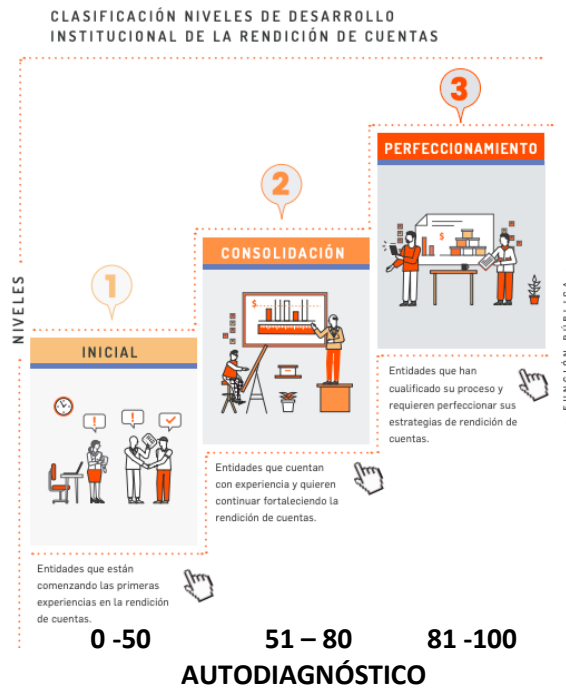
CLASIFICACIÓN NIVELES DE DESARROLLO INSTITUCIONAL DE LA RENDICIÓN DE CUENTAS

NIVELES

3

PERFECCIONAMIENTO

$

Entidades que han cualificado su proceso y requieren perfeccionar sus estrategias de rendición de cuentas.

2

CONSOLIDACIÓN

$

Entidades que cuentan con experiencia y quieren continuar fortaleciendo la rendición de cuentas.

1

INICIAL

Entidades que están comenzando las primeras experiencias en la rendición de cuentas.

FUNCIÓN PÚBLICA

0 -50

51 – 80

81 -100

AUTODIAGNÓSTICO